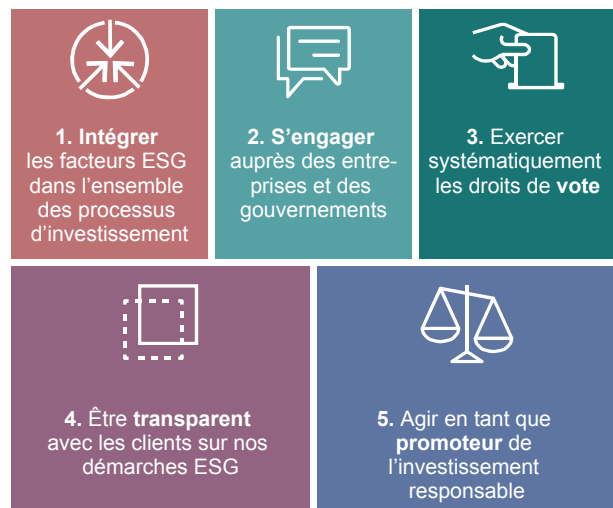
1. Intégrer les facteurs ESG dans l'ensemble des processus d'investissement

2. S'engager auprès des entreprises et des gouvernements

3. Exercer systématiquement les droits de vote

4. Être transparent avec les clients sur nos démarches ESG

5. Agir en tant que promoteur de l'investissement responsable